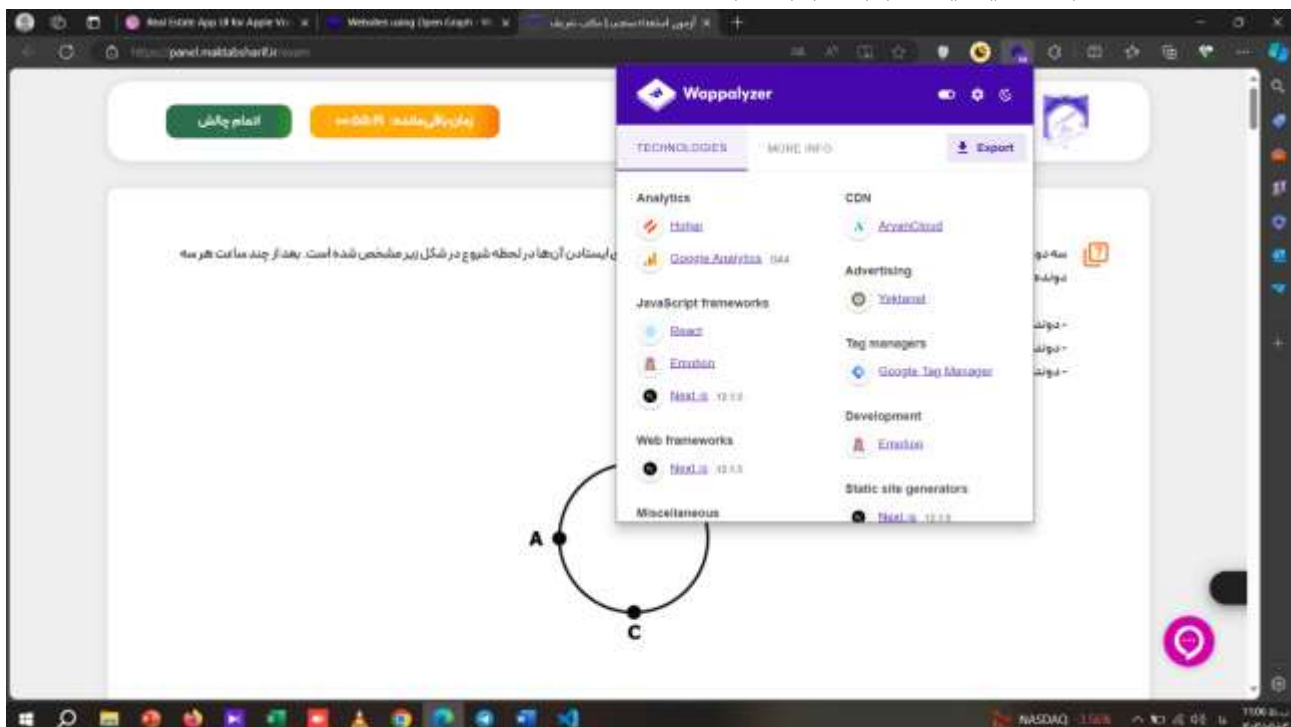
Real Estate App UI for Apple Vi
Websites using Open Graph
آزمون استعداد سنجی | مکتب شریف
panel.maktabsharif.ir

اتمام چالش
زمان باقی مانده: 00:15:11

Wappalyzer
TECHNOLOGIES
MORE INFO
Export

Analytics
Hotjar
Google Analytics GA4

JavaScript frameworks
React
Emotion
Next.js 13.1.5

Web frameworks
Next.js 13.1.5

Miscellaneous

CDN
ArvanCloud

Advertising
Yektanet

Tag managers
Google Tag Manager

Development
Emotion

Static site generators
Next.js 13.1.5

سه دو ... ایستادن آن‌ها در لحظه شروع در شکل زیر مشخص شده است. بعد از چند ساعت هر سه
دونده
- دونده
- دونده
- دونده

A
C

NASDAQ